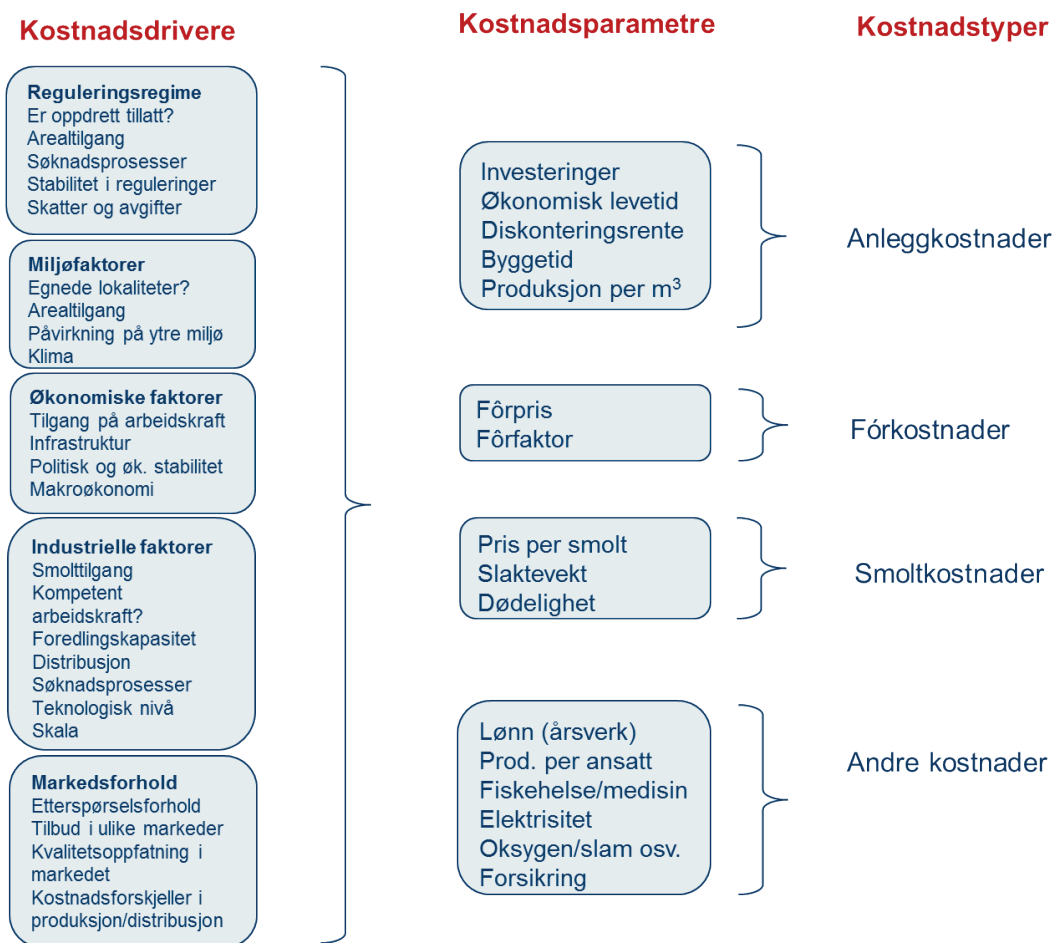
Kostnadsdrivere

Kostnadsparametre

Kostnadstyper

Reguleringsregime
Er oppdrett tillatt?
Arealtilgang
Søknadsprosesser
Stabilitet i reguleringer
Skatter og avgifter

Miljøfaktorer
Egnede lokaliteter?
Arealtilgang
Påvirkning på ytre miljø
Klima

Økonomiske faktorer
Tilgang på arbeidskraft
Infrastruktur
Politisk og øk. stabilitet
Makroøkonomi

Industrielle faktorer
Smolttilgang
Kompetent arbeidskraft?
Foredlingskapasitet
Distribusjon
Søknadsprosesser
Teknologisk nivå
Skala

Markedsforhold
Etterspørselsforhold
Tilbud i ulike markeder
Kvalitetsoppfatning i markedet
Kostnadsforskjeller i produksjon/distribusjon

Investeringer
Økonomisk levetid
Diskonteringsrente
Byggetid
Produksjon per m$^3$

Anleggkostnader

Fôrpris
Fôrfaktor

Fórkostnader

Pris per smolt
Slaktevekt
Dødelighet

Smoltkostnader

Lønn (årsverk)
Prod. per ansatt
Fiskehelse/medisin
Elektrisitet
Oksygen/slam osv.
Forsikring

Andre kostnader